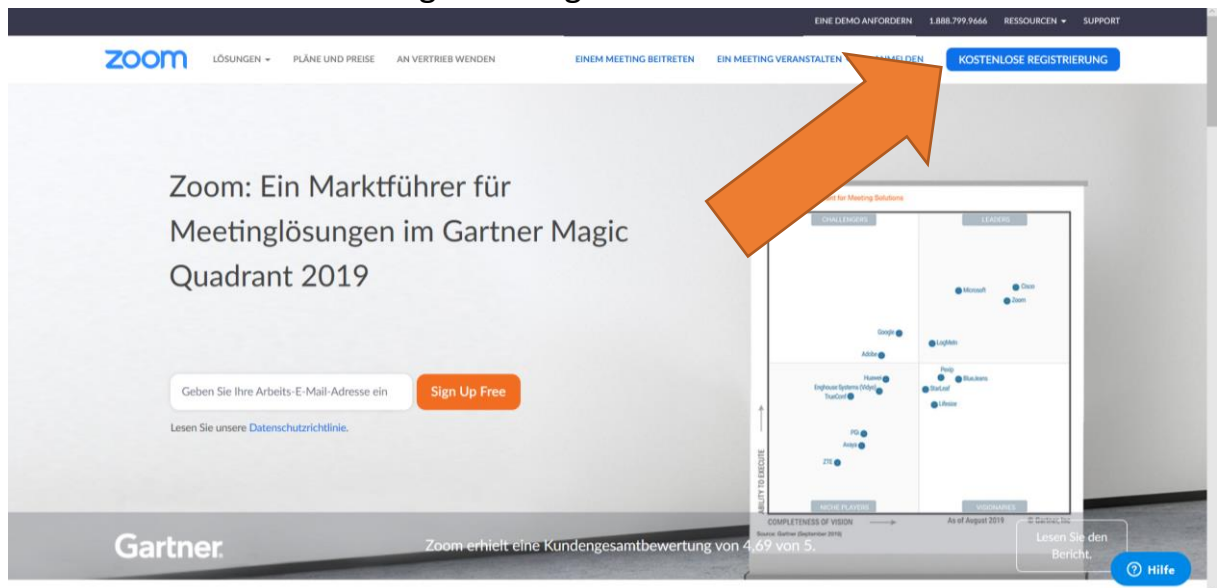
EINE DEMO ANFORDERN 1.888.799.9666 RESSOURCEN ▾ SUPPORT

zoom LÖSUNGEN ▾ PLÄNE UND PREISE AN VERTRIEB WENDEN EINEM MEETING BEITRETEN EIN MEETING VERANSTALTEN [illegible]MELDEN KOSTENLOSE REGISTRIERUNG

Zoom: Ein Marktführer für Meetinglösungen im Gartner Magic Quadrant 2019

Geben Sie Ihre Arbeits-E-Mail-Adresse ein Sign Up Free

Lesen Sie unsere Datenschutzrichtlinie.

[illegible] for Meeting Solutions

CHALLENGERS LEADERS

Microsoft Cisco Zoom Google LogMeIn Adobe Huawei Pexip BlueJeans Enghouse Systems (Vidyo) StarLeaf TrueConf Lifesize PGi Avaya ZTE

ABILITY TO EXECUTE

NICHE PLAYERS VISIONARIES

COMPLETENESS OF VISION As of August 2019 © Gartner, Inc

Source: Gartner (September 2019)

Gartner

Zoom erhielt eine Kundengesamtbewertung von 4,69 von 5.

Lesen Sie den Bericht.

Hilfe